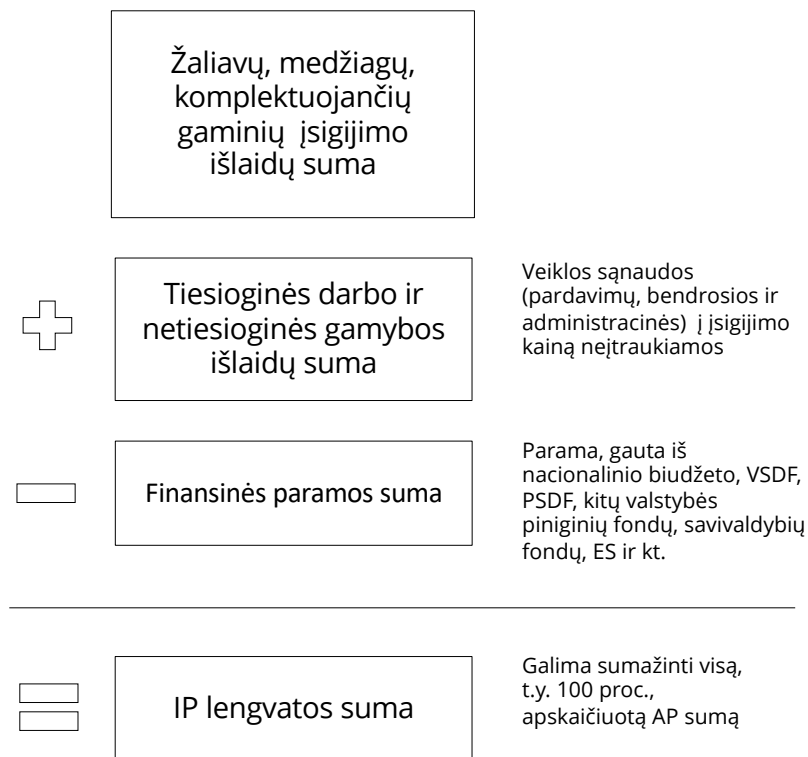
Žaliavų, medžiagų, komplektuojančių gaminių įsigijimo išlaidų suma

Tiesioginės darbo ir netiesioginės gamybos išlaidų suma

Veiklos sąnaudos (pardavimų, bendrosios ir administracinės) į įsigijimo kainą neįtraukiamos

Finansinės paramos suma

Parama, gauta iš nacionalinio biudžeto, VSDF, PSDF, kitų valstybės piniginių fondų, savivaldybių fondų, ES ir kt.

IP lengvatos suma

Galima sumažinti visą, t.y. 100 proc., apskaičiuotą AP sumą